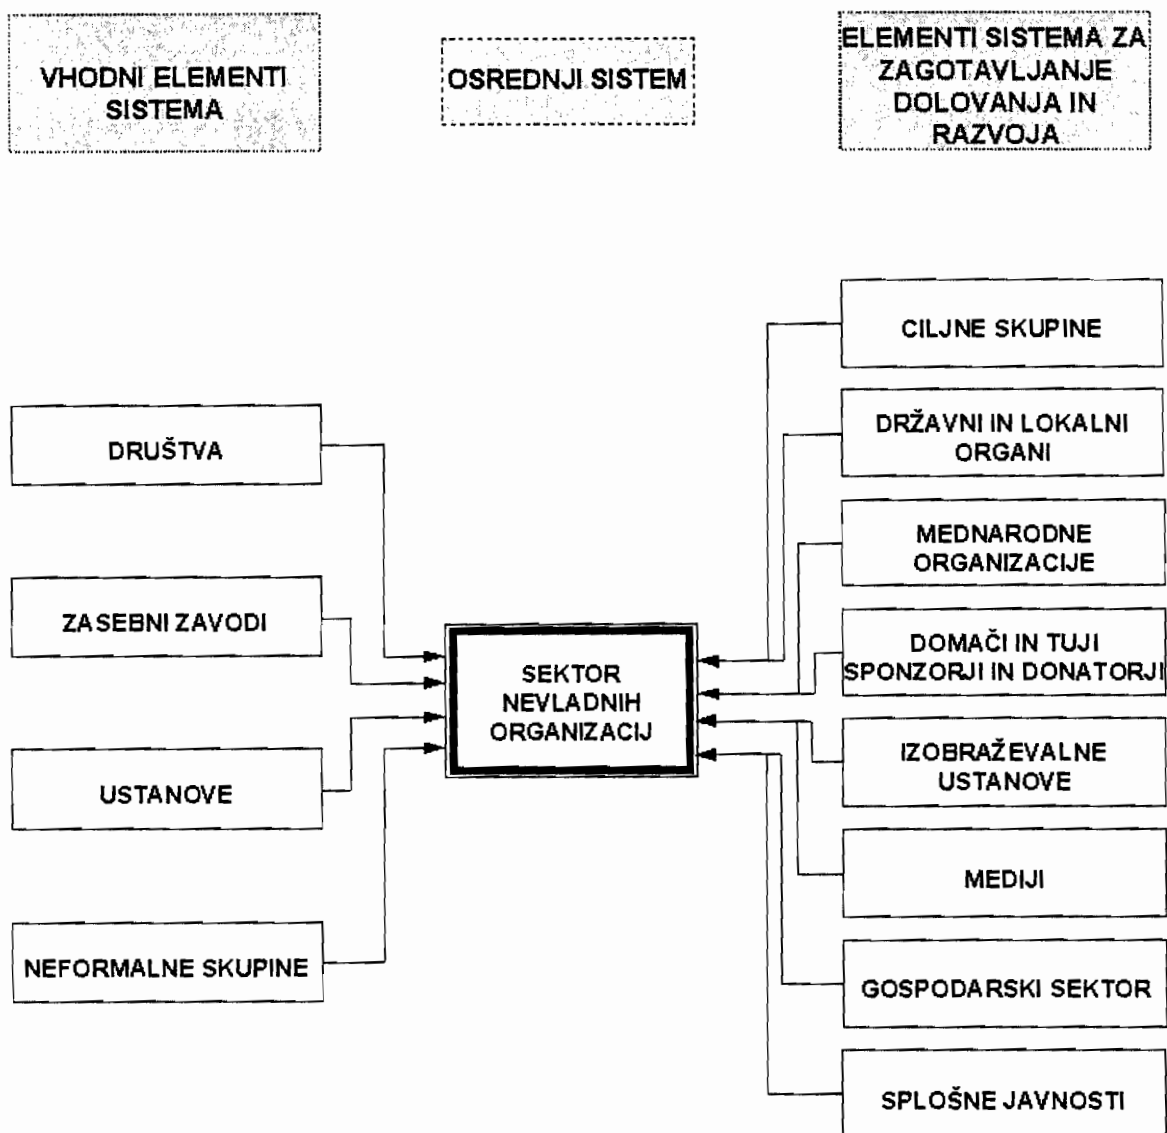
VHODNI ELEMENTI SISTEMA

OSREDNJI SISTEM

ELEMENTI SISTEMA ZA ZAGOTAVLJANJE DOLOVANJA IN RAZVOJA

DRUŠTVA

ZASEBNI ZAVODI

USTANOVE

NEFORMALNE SKUPINE

SEKTOR NEVLADNIH ORGANIZACIJ

CILJNE SKUPINE

DRŽAVNI IN LOKALNI ORGANI

MEDNARODNE ORGANIZACIJE

DOMAČI IN TUJI SPONZORJI IN DONATORJI

IZOBRAŽEVALNE USTANOVE

MEDIJI

GOSPODARSKI SEKTOR

SPLOŠNE JAVNOSTI